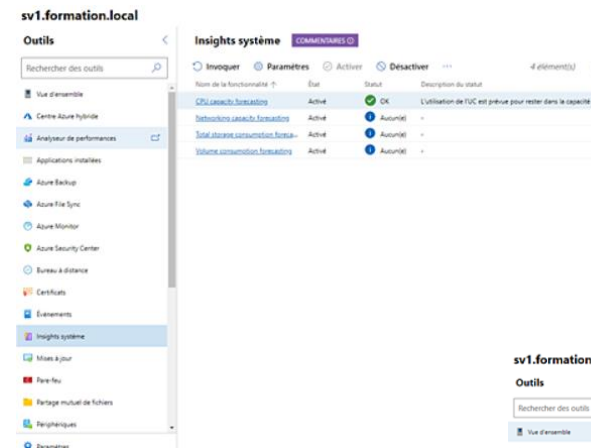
sv1.formation.local

Outils

Rechercher des outils

Vue d'ensemble
Centre Azure hybride
Analyseur de performances
Applications installées
Azure Backup
Azure File Sync
Azure Monitor
Azure Security Center
Bureau à distance
Certificats
Événements
Insights système
Mises à jour
Pare-feu
Partage mutuel de fichiers
Périphériques
Paramètres

Insights système COMMENTAIRES

Invoquer Paramètres Activer Désactiver ··· 4 élément(s)

| Nom de la fonctionnalité ↑ | État | Statut | Description du statut |
|---|---|---|---|
| CPU capacity forecasting | Activé | OK | L'utilisation de l'UC est prévue pour rester dans la capacité |
| Networking capacity forecasting | Activé | Aucun(e) | - |
| Total storage consumption foreca... | Activé | Aucun(e) | - |
| Volume consumption forecasting | Activé | Aucun(e) | - |

sv1.formation

Outils

Rechercher des outils

Vue d'ensemble